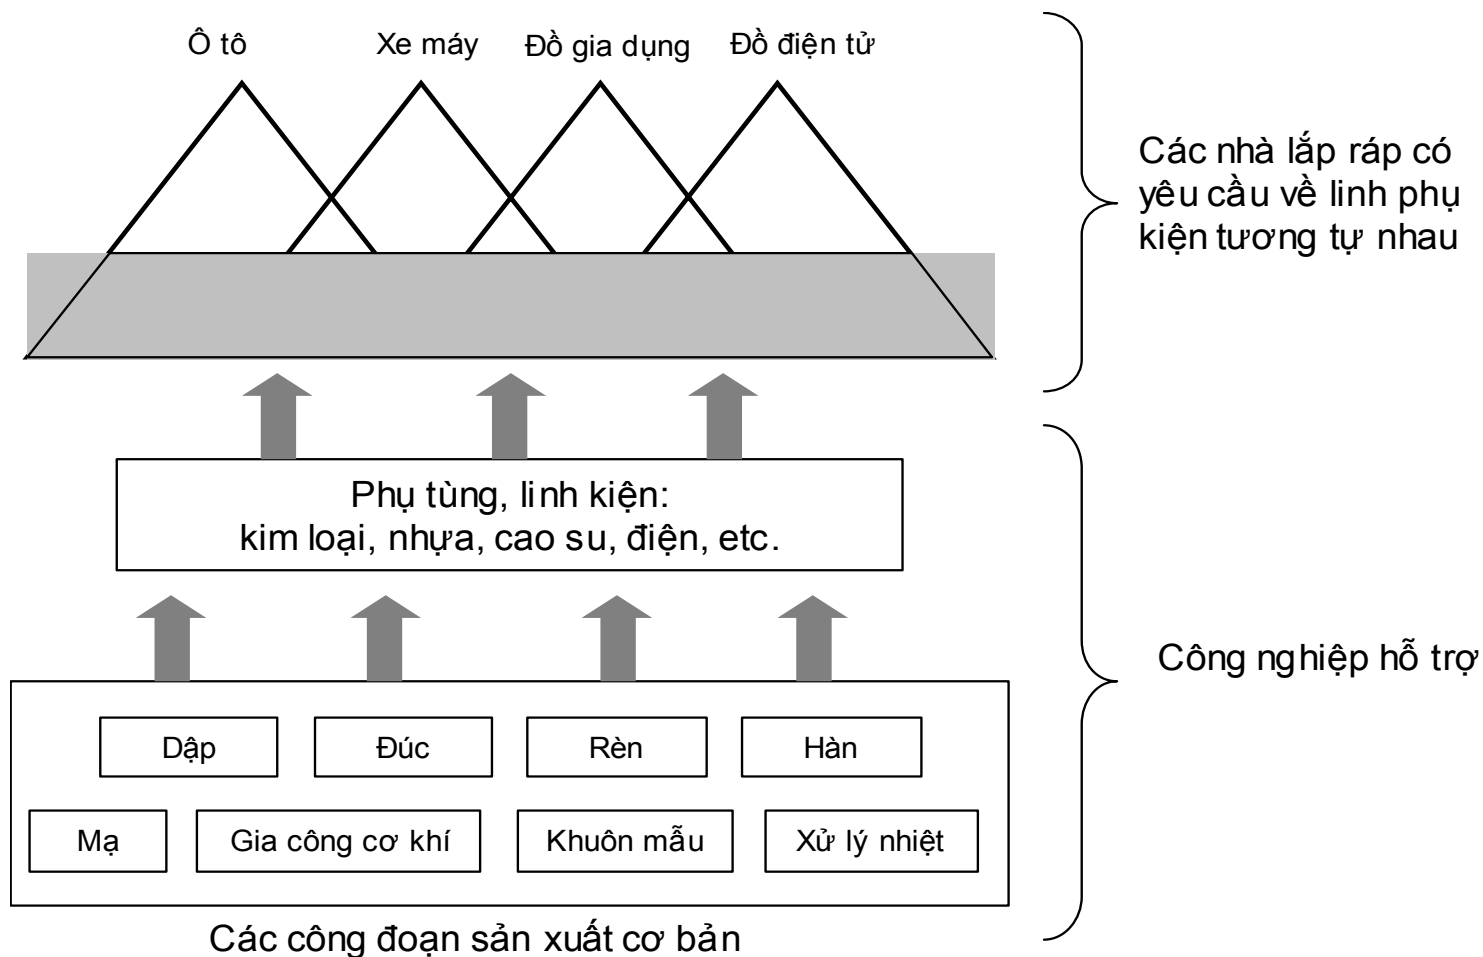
Ô tô
Xe máy
Đồ gia dụng
Đồ điện tử

Các nhà lắp ráp có yêu cầu về linh phụ kiện tương tự nhau

Phụ tùng, linh kiện:
kim loại, nhựa, cao su, điện, etc.

Công nghiệp hỗ trợ

Dập
Đúc
Rèn
Hàn
Mạ
Gia công cơ khí
Khuôn mẫu
Xử lý nhiệt

Các công đoạn sản xuất cơ bản